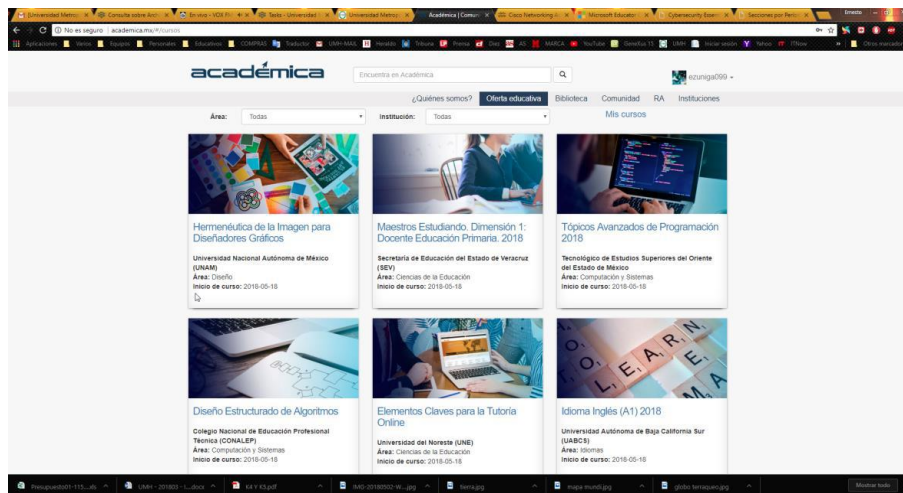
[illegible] | Consulta sobre Arch | En vivo - VOX FI | Tasks - Universidad | Universidad Metrop | Académica | Comun | Cisco Networking A | Microsoft Educator | Cybersecurity Essen | Secciones por Perio

No es seguro | academica.mx/#/cursos

Aplicaciones | Varios | Equipos | Personales | Educativos | COMPRAS | Traductor | UMH-MAIL | Heraldo | Tribuna | Prensa | Diez | AS | MARCA | YouTube | Genetica 11 | UMH | Iniciar sesión | Yahoo | ITNow | Otros marcadores

académica

Encuentra en Académica

ezuniga099

¿Quiénes somos? | Oferta educativa | Biblioteca | Comunidad | RA | Instituciones

Mis cursos

Área: Todas | Institución: Todas

Hermenéutica de la Imagen para Diseñadores Gráficos
Universidad Nacional Autónoma de México (UNAM)
Área: Diseño
Inicio de curso: 2018-05-18

Maestros Estudiando. Dimensión 1: Docente Educación Primaria. 2018
Secretaría de Educación del Estado de Veracruz (SEV)
Área: Ciencias de la Educación
Inicio de curso: 2018-05-18

Tópicos Avanzados de Programación 2018
Tecnológico de Estudios Superiores del Oriente del Estado de México
Área: Computación y Sistemas
Inicio de curso: 2018-05-18

Diseño Estructurado de Algoritmos
Colegio Nacional de Educación Profesional Técnica (CONALEP)
Área: Computación y Sistemas
Inicio de curso: 2018-05-18

Elementos Claves para la Tutoría Online
Universidad del Noreste (UNE)
Área: Ciencias de la Educación
Inicio de curso: 2018-05-18

Idioma Inglés (A1) 2018
Universidad Autónoma de Baja California Sur (UABCS)
Área: Idiomas
Inicio de curso: 2018-05-18

Presupuesto01-115....xls | UMH - 201803 - L....docx | K4 Y K3.pdf | IMG-20180502-W....jpg | tierra.jpg | mapa mundi.jpg | globo terraqueo.jpg | Mostrar todo